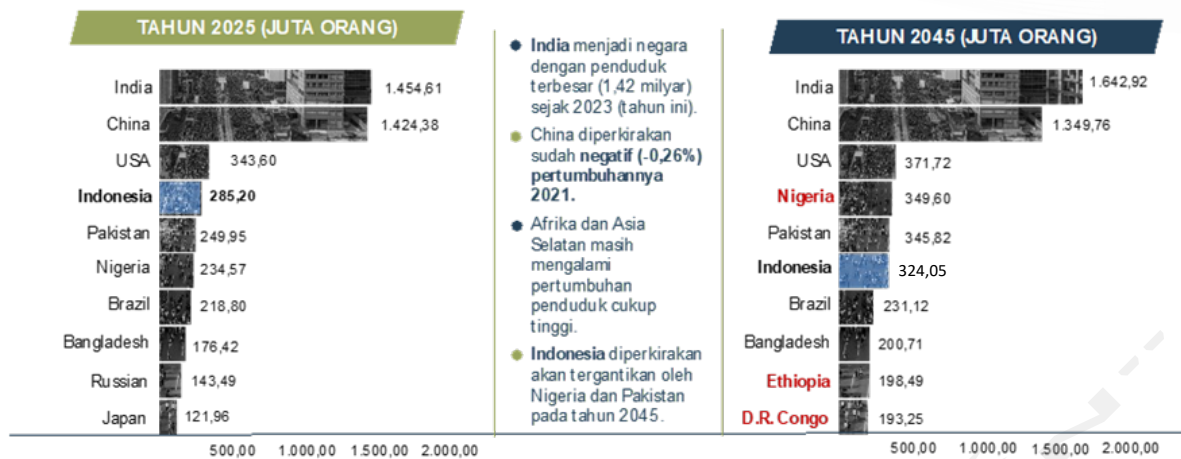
TAHUN 2025 (JUTA ORANG)

| Negara | Jumlah |
|---|---|
| India | 1.454,61 |
| China | 1.424,38 |
| USA | 343,60 |
| **Indonesia** | **285,20** |
| Pakistan | 249,95 |
| Nigeria | 234,57 |
| Brazil | 218,80 |
| Bangladesh | 176,42 |
| Russian | 143,49 |
| Japan | 121,96 |

500,00 1.000,00 1.500,00 2.000,00

**India** menjadi negara dengan penduduk terbesar (1,42 milyar) sejak 2023 (tahun ini).

China diperkirakan sudah **negatif (-0,26%) pertumbuhannya 2021.**

Afrika dan Asia Selatan masih mengalami pertumbuhan penduduk cukup tinggi.

**Indonesia** diperkirakan akan tergantikan oleh Nigeria dan Pakistan pada tahun 2045.

TAHUN 2045 (JUTA ORANG)

| Negara | Jumlah |
|---|---|
| India | 1.642,92 |
| China | 1.349,76 |
| USA | 371,72 |
| **Nigeria** | 349,60 |
| Pakistan | 345,82 |
| **Indonesia** | 324,05 |
| Brazil | 231,12 |
| Bangladesh | 200,71 |
| **Ethiopia** | 198,49 |
| **D.R. Congo** | 193,25 |

500,00 1.000,00 1.500,00 2.000,00